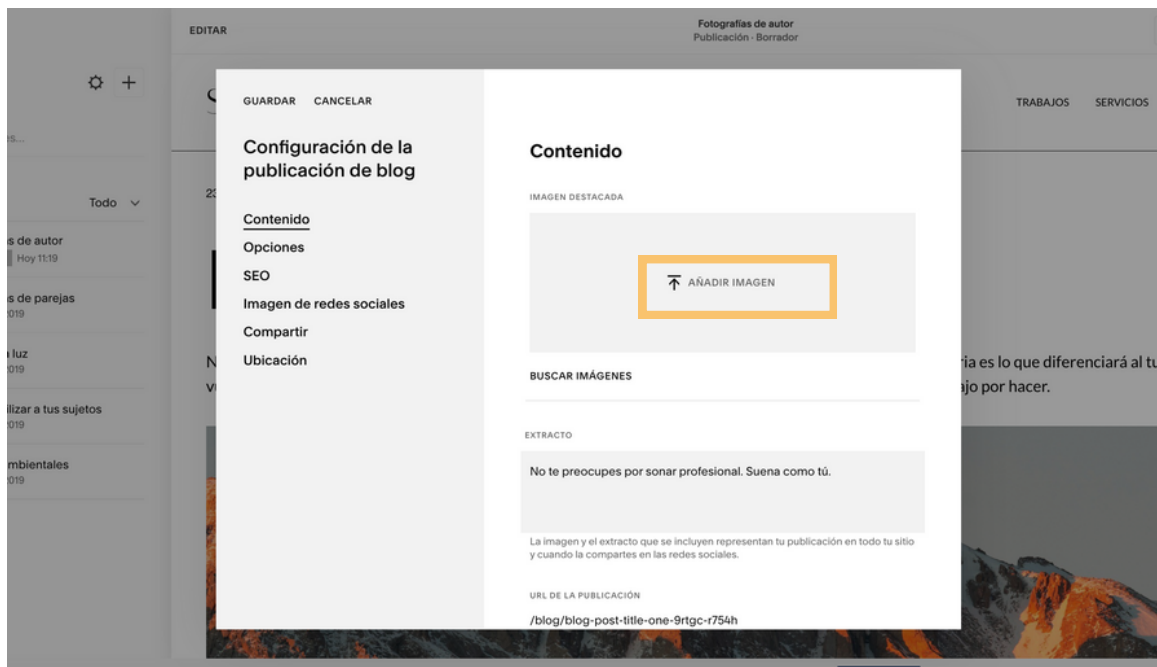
EDITAR

Fotografías de autor
Publicación · Borrador

TRABAJOS SERVICIOS

es...

Todo

s de autor
Hoy 11:19

s de parejas
019

luz
019

ilizar a tus sujetos
019

mbientales
019

23

N
vi

ria es lo que diferenciará al tu
ajo por hacer.

GUARDAR CANCELAR

Configuración de la publicación de blog

Contenido
Opciones
SEO
Imagen de redes sociales
Compartir
Ubicación

Contenido

IMAGEN DESTACADA

AÑADIR IMAGEN

BUSCAR IMÁGENES

EXTRACTO

No te preocupes por sonar profesional. Suena como tú.

La imagen y el extracto que se incluyen representan tu publicación en todo tu sitio y cuando la compartes en las redes sociales.

URL DE LA PUBLICACIÓN

/blog/blog-post-title-one-9rtgc-r754h